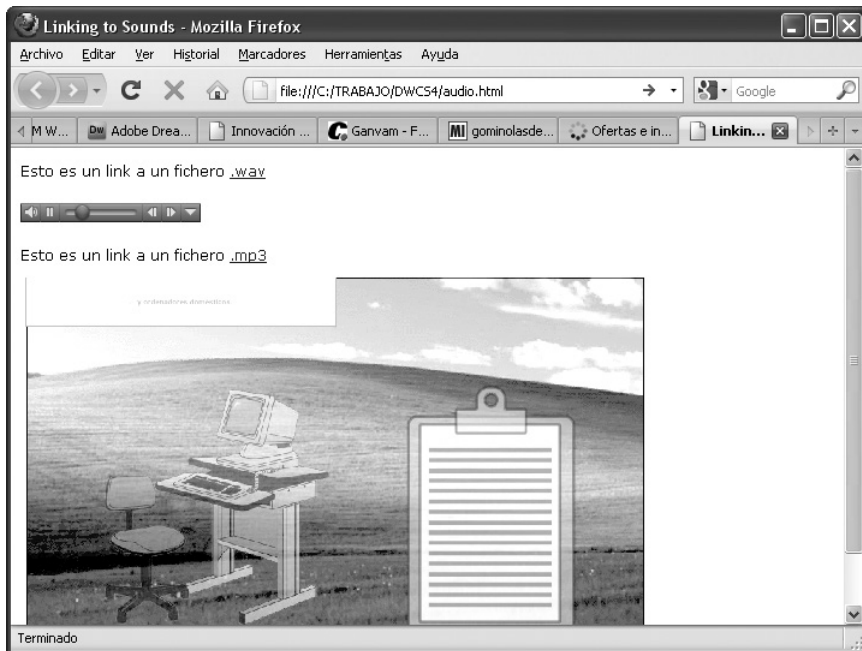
Linking to Sounds - Mozilla Firefox

Archivo Editar Ver Historial Marcadores Herramientas Ayuda

file:///C:/TRABAJO/DWCS4/audio.html

Google

M W... Adobe Drea... Innovación ... Ganvam - F... gominolasde... Ofertas e in... Linkin...

Esto es un link a un fichero .wav

Esto es un link a un fichero .mp3

y ordenadores domésticos

Terminado